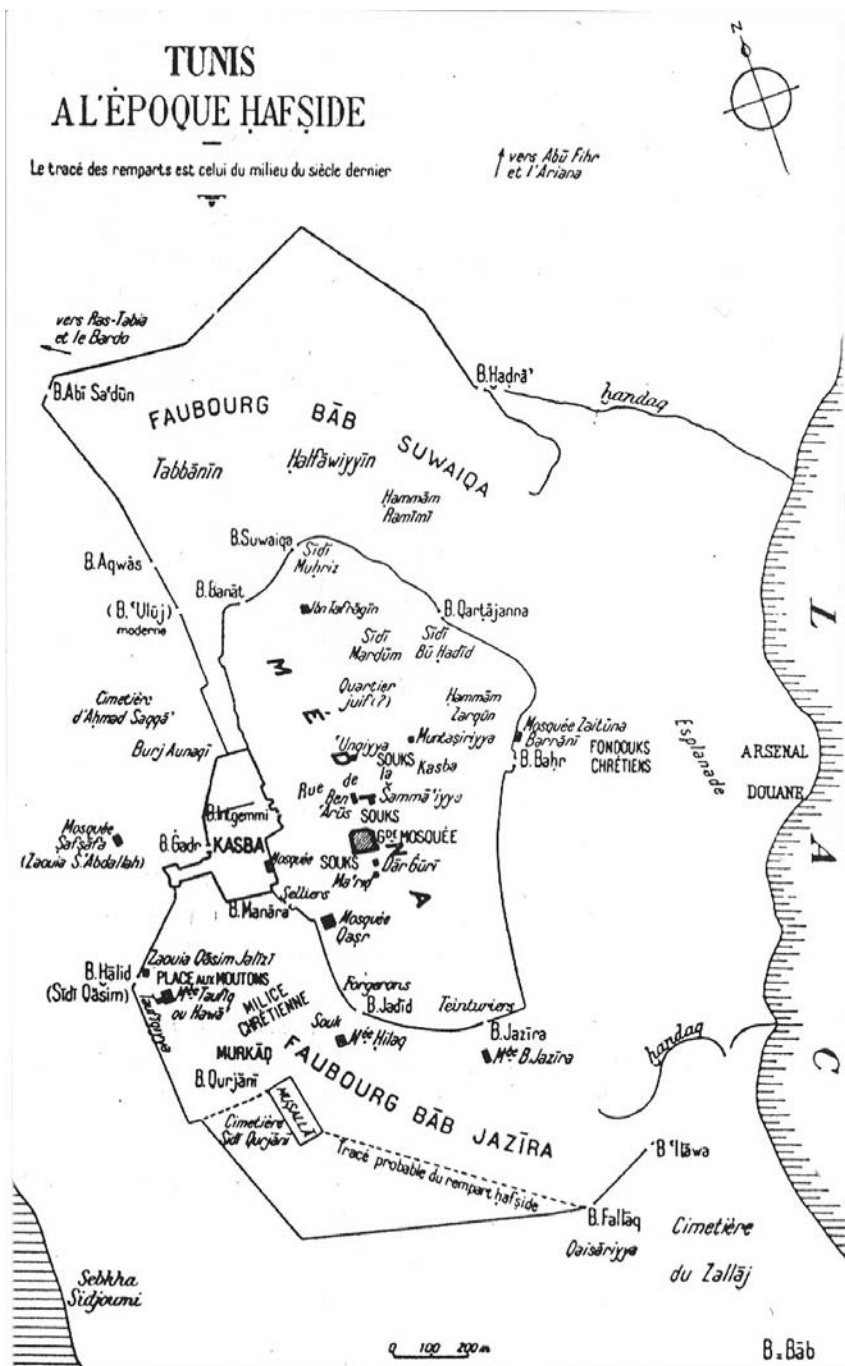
TUNIS
A L'ÉPOQUE ḤAFṢIDE

Le tracé des remparts est celui du milieu du siècle dernier

vers Abū Fihr et l'Ariana

N

vers Ras-Tabia et le Bardo

B. Abī Sa'dūn

FAUBOURG BĀB SUWAIQA

Tabbānīn

Ḥalfāwiyyīn

B. Ḥadrā'

handaq

Hammām Ramīmī

B. Aqwās

B. Suwaiqa

Sīdī Muḥriz

B. Banāt

(B. 'Ulūj) moderne

Ibn Tafrāgīn

B. Qarṭājanna

Sīdī Mardūm

Sīdī Bū Ḥadīd

M

E

D

I

N

A

Quartier juif (?)

Hammām Zarqūn

Cimetière d'Aḥmad Saqqā'

Muntaṣiriyya

Mosquée Zaitūna Barrānī

FONDOUKS CHRÉTIENS

Esplanade

ARSENAL

DOUANE

L

A

C

Burj Aunaqī

'Unqiyya

SOUKS la Kasba

B. Baḥr

Rue de Ben 'Arūs

Šammā'iyya

SOUKS

B. Inigemmi

Gde MOSQUÉE

Mosquée Ṣafṣāfa (Zaouia S. Abdallah)

B. Gadr

KASBA

Mosquée

SOUKS

Dār Gūrī

Ma'riḍ

Selliers

B. Manāra

Mosquée Qaṣr

Zaouia Qāsim Jalīzī

B. Ḫālid (Sīdī Qāsim)

PLACE AUX MOUTONS

Mée Taufīq ou Hawā

MILICE CHRÉTIENNE

Forgerons

B. Jadīd

Teinturiers

Tarfa

Souk

Mée Hilaq

B. Jazīra

Mée B. Jazīra

handaq

MURKĀḌ

FAUBOURG BĀB JAZĪRA

B. Qurjānī

MUṢALLĀ

Cimetière Sīdī Qurjānī

Tracé probable du rempart ḥafṣide

B. 'Ilāwa

B. Fallāq

Qaisāriyya

Cimetière du Zallāj

Sebkha Sidjoumi

0 100 200m

B. = Bāb